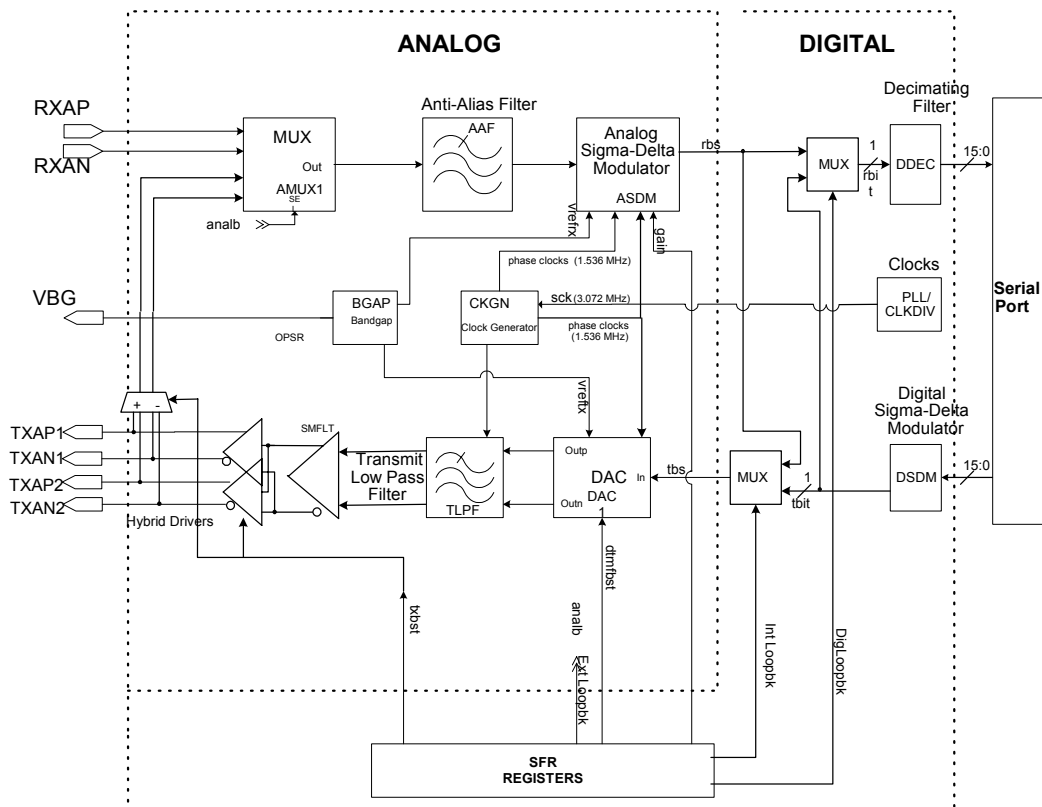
ANALOG

DIGITAL

RXAP

RXAN

MUX

Out

AMUX1

SE

analb

Anti-Alias Filter

AAF

Analog Sigma-Delta Modulator

ASDM

vrefrx

gain

rbs

MUX

1

rbit

Decimating Filter

DDEC

15:0

Serial Port

phase clocks (1.536 MHz)

Clocks

VBG

BGAP

Bandgap

OPSR

CKGN

Clock Generator

sck (3.072 MHz)

phase clocks (1.536 MHz)

PLL/ CLKDIV

vreftx

Digital Sigma-Delta Modulator

+

-

TXAP1

TXAN1

TXAP2

TXAN2

Hybrid Drivers

SMFLT

Transmit Low Pass Filter

TLPF

Outp

Outn

DAC

DAC 1

In

tbs

MUX

1

tbit

DSDM

15:0

txbst

analb

dtmfbst

Ext Loopbk

Int Loopbk

DigLoopbk

SFR REGISTERS